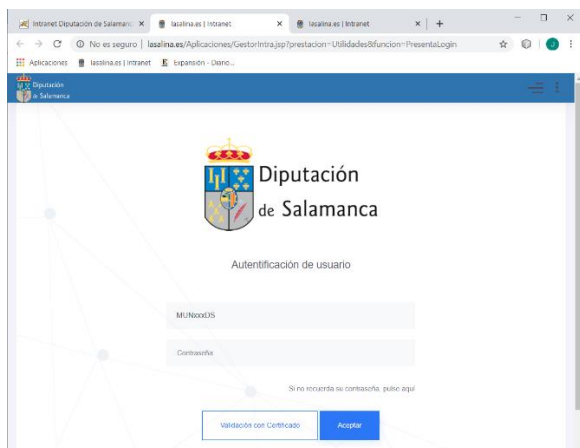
Intranet Diputación de Salamanc ×
lasalina.es | Intranet ×
lasalina.es | Intranet ×
+

No es seguro | lasalina.es/Aplicaciones/GestorIntra.jsp?prestacion=Utilidades&funcion=PresentaLogin

Aplicaciones
lasalina.es | Intranet
Expansión - Diario...

Diputación de Salamanca

Diputación de Salamanca

Autentificación de usuario

MUNxxxDS

Contraseña

Si no recuerda su contraseña, pulse aquí

Validación con Certificado
Aceptar